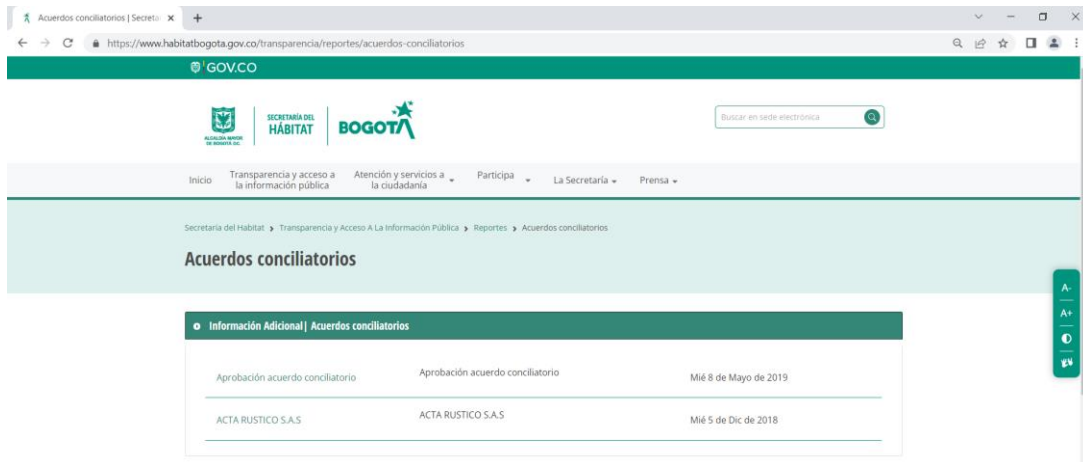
Acuerdos conciliatorios | Secreta ×
https://www.habitatbogota.gov.co/transparencia/reportes/acuerdos-conciliatorios

GOV.CO

ALCALDÍA MAYOR DE BOGOTÁ D.C.
SECRETARÍA DEL HÁBITAT
BOGOTÁ

Buscar en sede electrónica

Inicio
Transparencia y acceso a la información pública
Atención y servicios a la ciudadanía
Participa
La Secretaría
Prensa

Secretaría del Habitat › Transparencia y Acceso A La Información Pública › Reportes › Acuerdos conciliatorios

Acuerdos conciliatorios

A-
A+

Información Adicional| Acuerdos conciliatorios

| | | |
|---|---|---|
| Aprobación acuerdo conciliatorio | Aprobación acuerdo conciliatorio | Mié 8 de Mayo de 2019 |
| ACTA RUSTICO S.A.S | ACTA RUSTICO S.A.S | Mié 5 de Dic de 2018 |